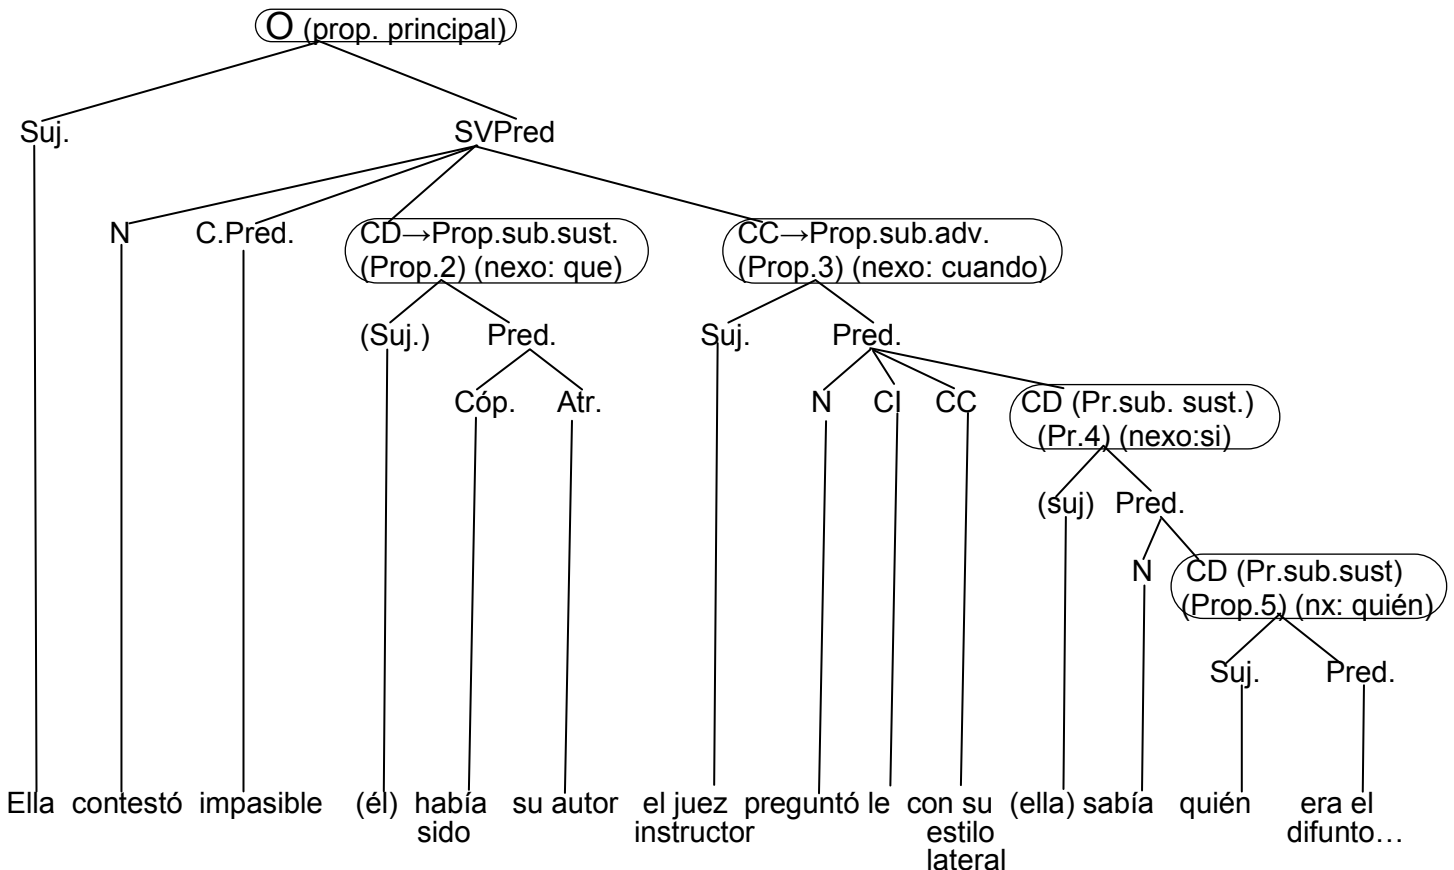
O (prop. principal)

Suj.

SVPred

N

C.Pred.

CD→Prop.sub.sust. (Prop.2) (nexo: que)

CC→Prop.sub.adv. (Prop.3) (nexo: cuando)

(Suj.)

Pred.

Suj.

Pred.

Cóp.

Atr.

N

CI

CC

CD (Pr.sub. sust.) (Pr.4) (nexo:si)

(suj)

Pred.

N

CD (Pr.sub.sust) (Prop.5) (nx: quién)

Suj.

Pred.

Ella contestó impasible (él) había sido su autor el juez instructor preguntó le con su estilo lateral (ella) sabía quién era el difunto…